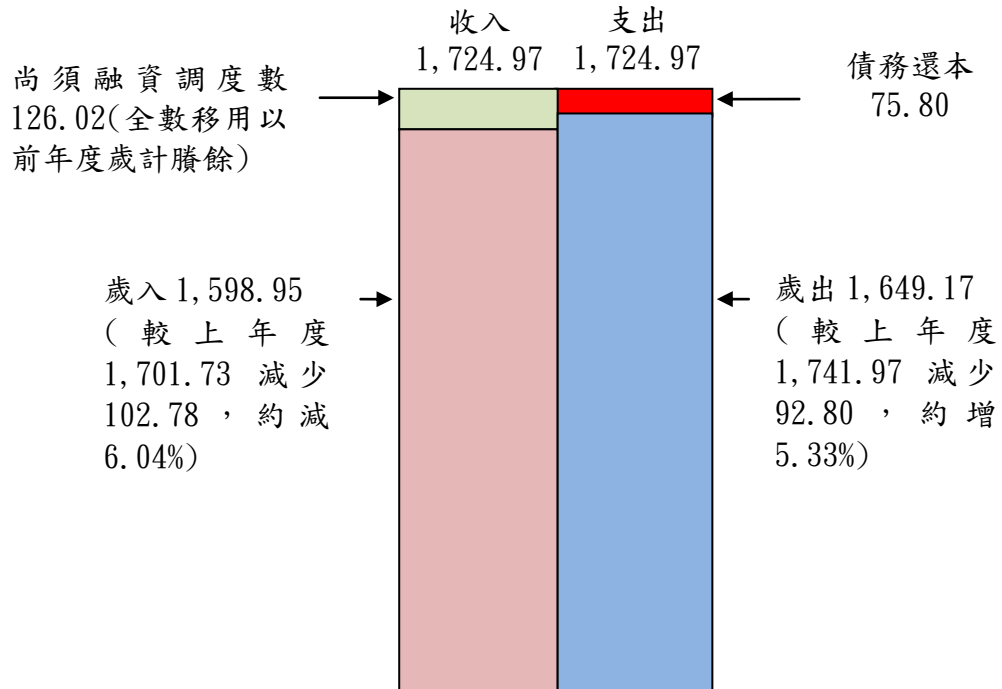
收入
1,724.97

支出
1,724.97

尚須融資調度數 126.02(全數移用以前年度歲計賸餘)

債務還本
75.80

歲入 1,598.95（較上年度 1,701.73 減少 102.78，約減 6.04%)

歲出 1,649.17（較上年度 1,741.97 減少 92.80，約增 5.33%)